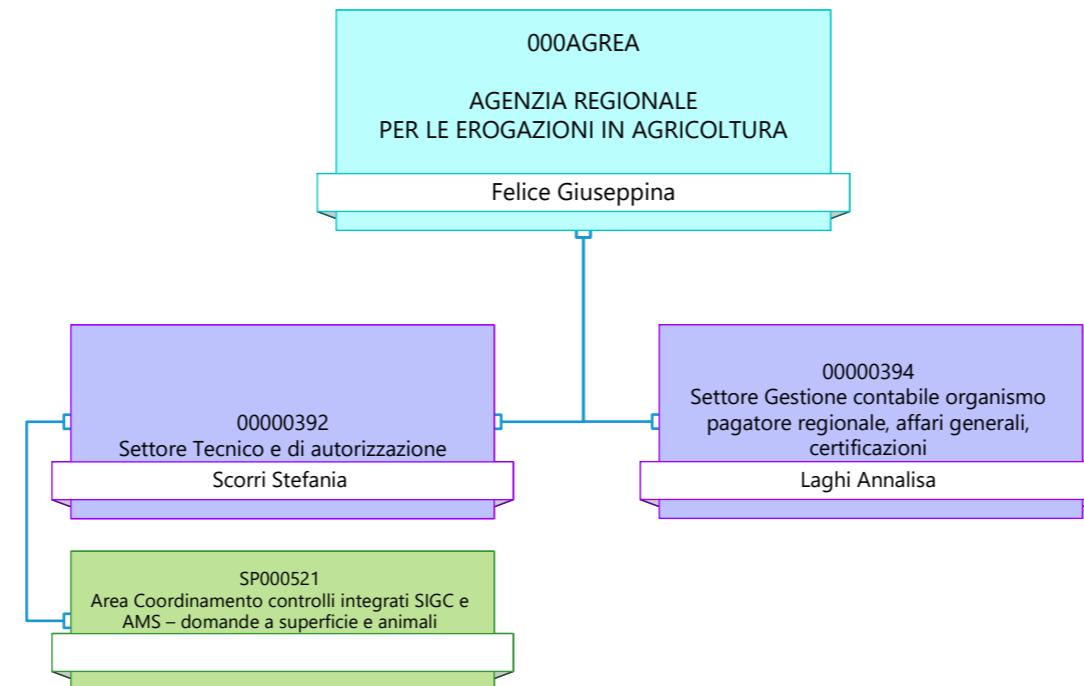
000AGREA

AGENZIA REGIONALE
PER LE EROGAZIONI IN AGRICOLTURA

Felice Giuseppina

00000392
Settore Tecnico e di autorizzazione

Scorri Stefania

00000394
Settore Gestione contabile organismo pagatore regionale, affari generali, certificazioni

Laghi Annalisa

SP000521
Area Coordinamento controlli integrati SIGC e AMS – domande a superficie e animali